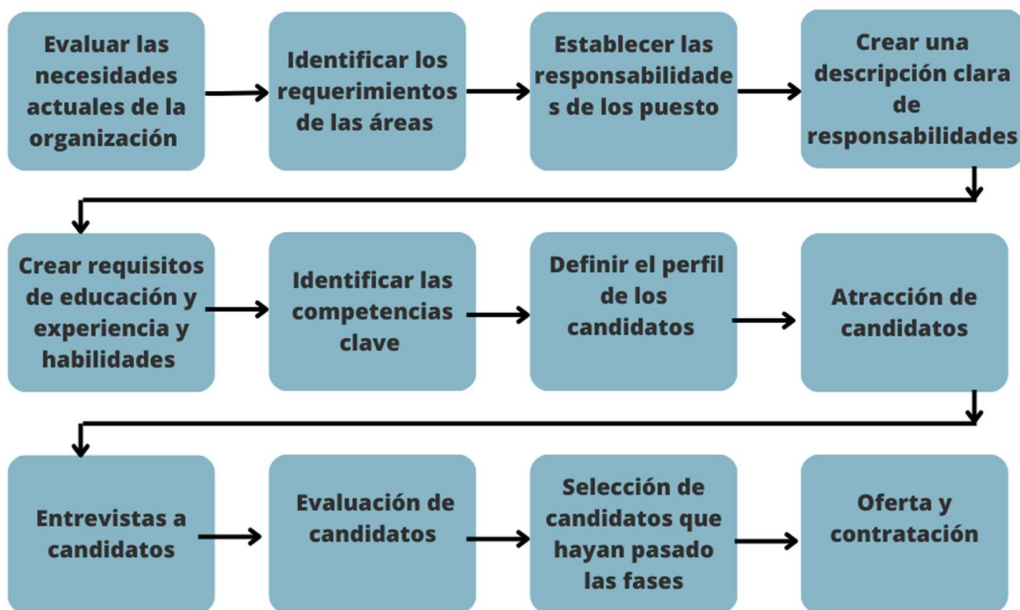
Evaluar las necesidades actuales de la organización

Identificar los requerimientos de las áreas

Establecer las responsabilidade s de los puesto

Crear una descripción clara de responsabilidades

Crear requisitos de educación y experiencia y habilidades

Identificar las competencias clave

Definir el perfil de los candidatos

Atracción de candidatos

Entrevistas a candidatos

Evaluación de candidatos

Selección de candidatos que hayan pasado las fases

Oferta y contratación